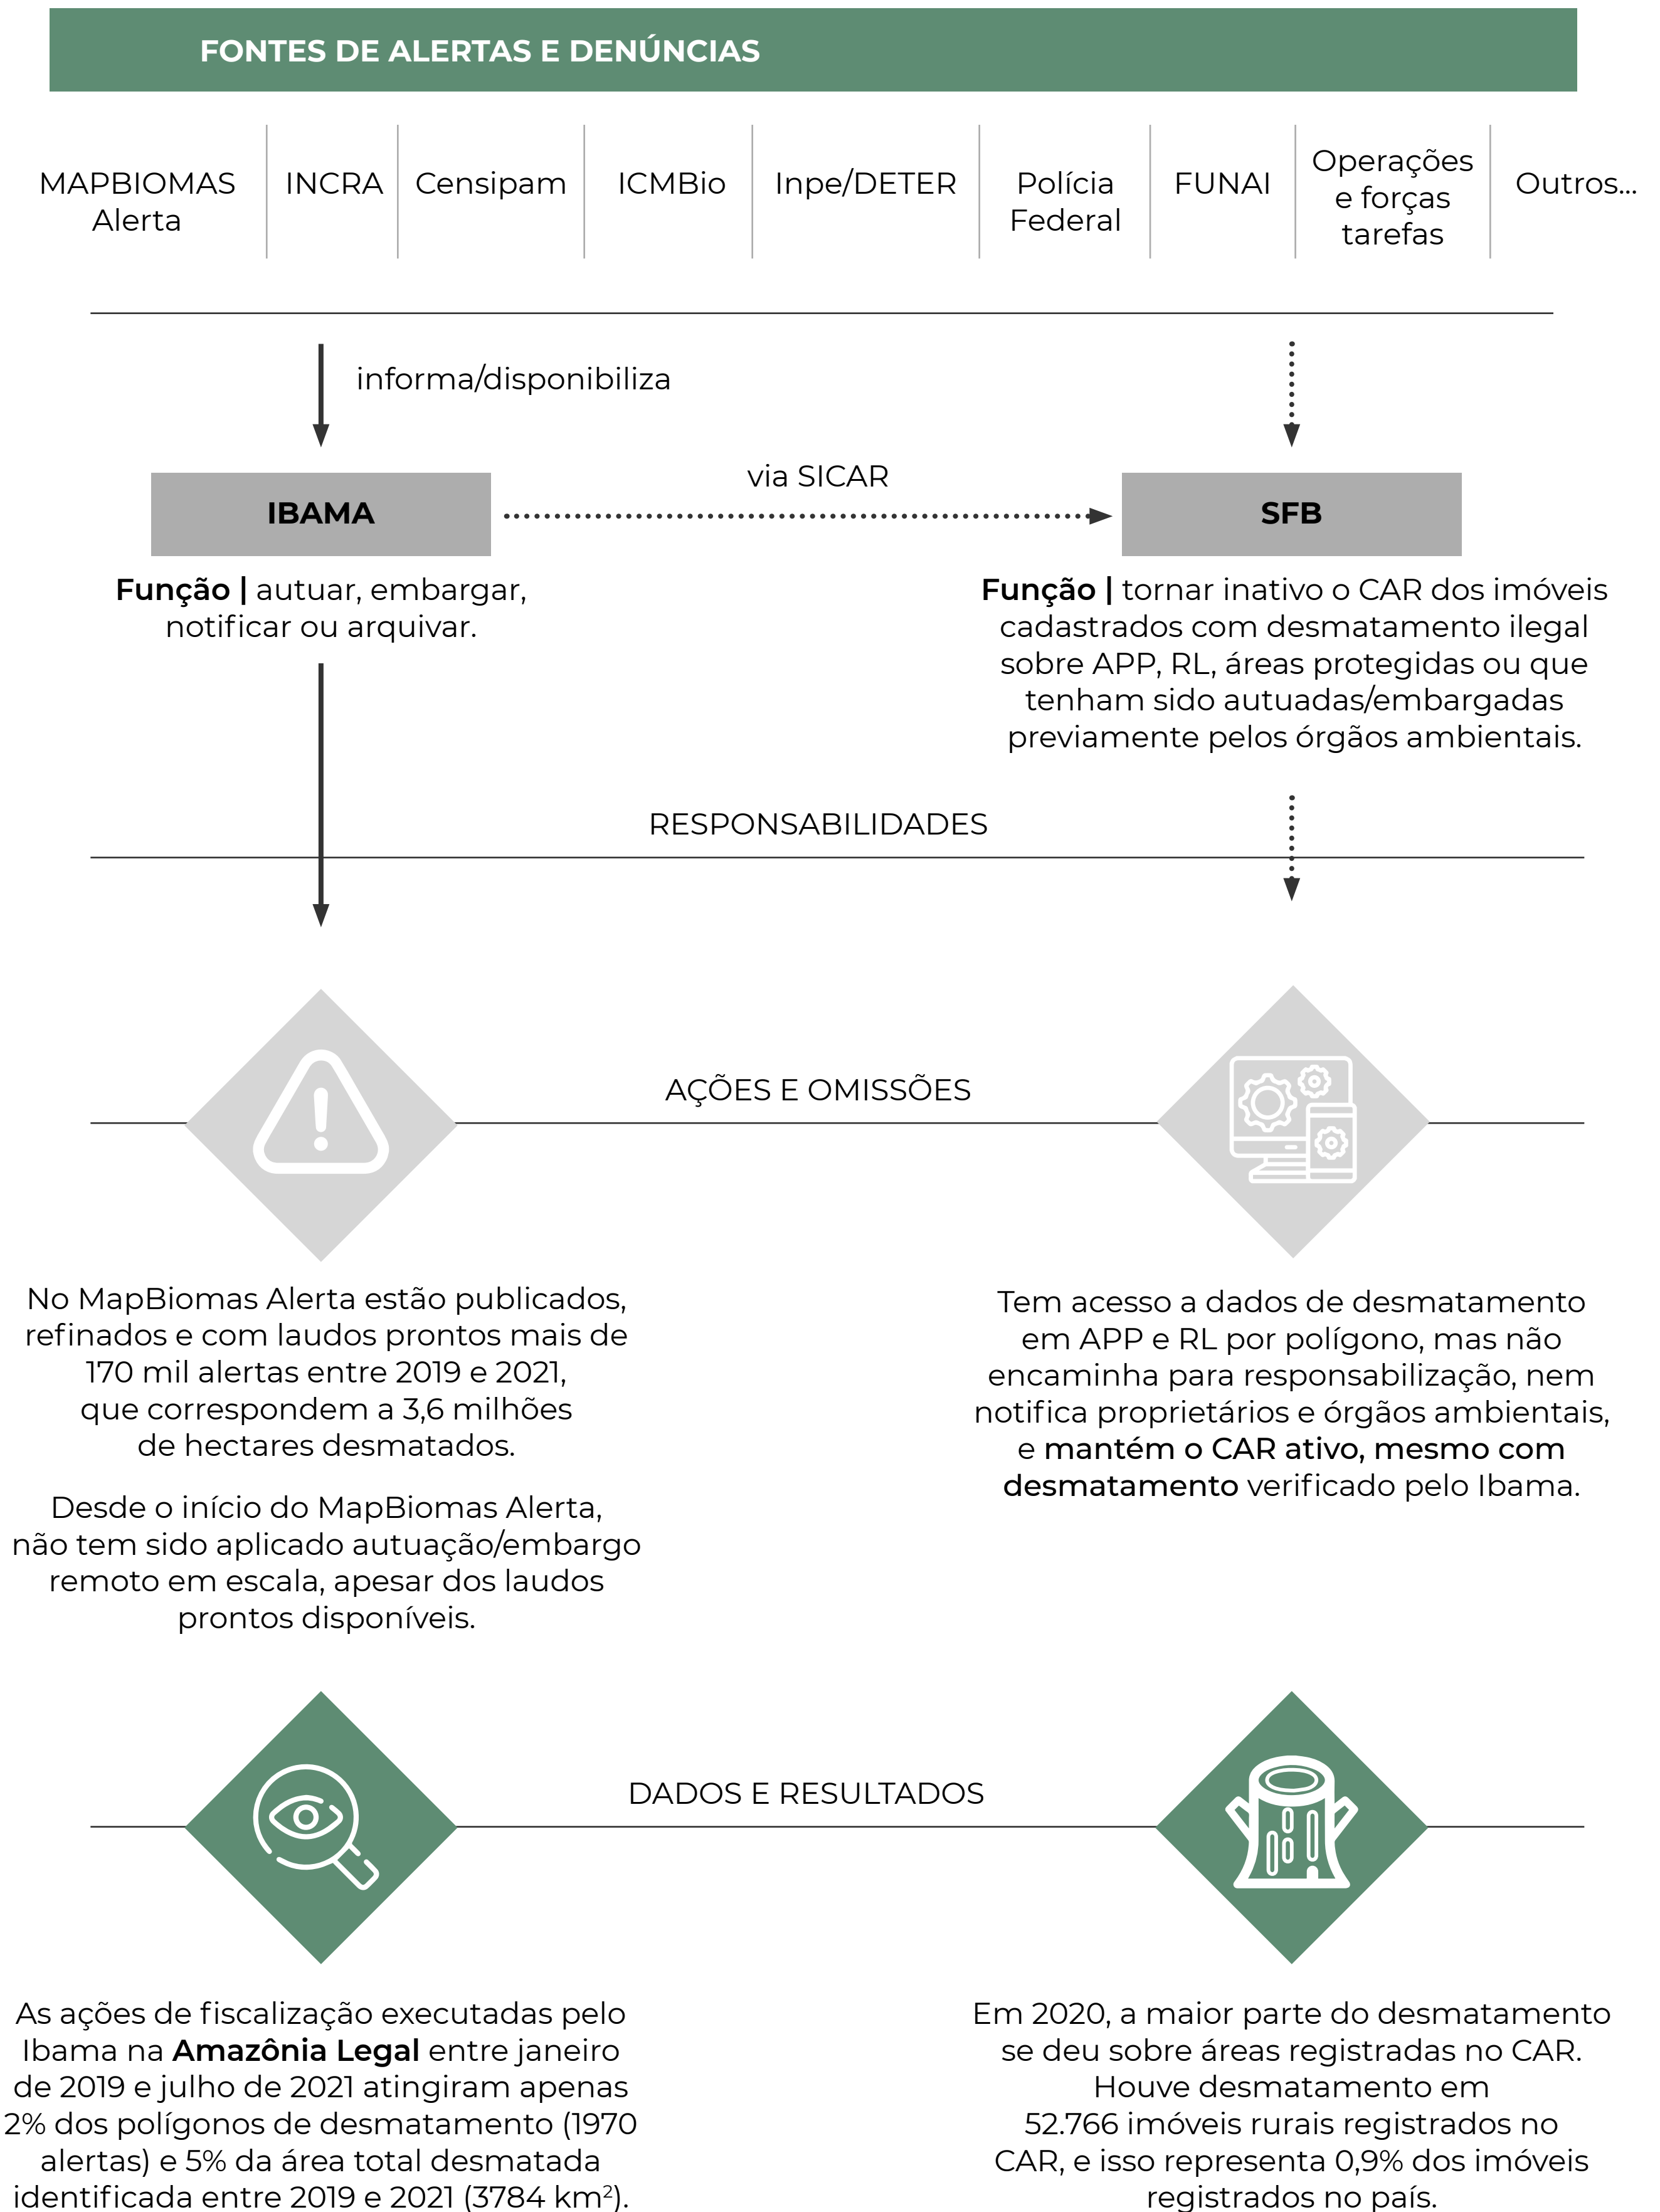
FONTES DE ALERTAS E DENÚNCIAS

MAPBIOMAS Alerta | INCRA | Censipam | ICMBio | Inpe/DETER | Polícia Federal | FUNAI | Operações e forças tarefas | Outros...

informa/disponibiliza

via SICAR

IBAMA

SFB

**Função |** autuar, embargar, notificar ou arquivar.

**Função |** tornar inativo o CAR dos imóveis cadastrados com desmatamento ilegal sobre APP, RL, áreas protegidas ou que tenham sido autuadas/embargadas previamente pelos órgãos ambientais.

RESPONSABILIDADES

AÇÕES E OMISSÕES

No MapBiomas Alerta estão publicados, refinados e com laudos prontos mais de 170 mil alertas entre 2019 e 2021, que correspondem a 3,6 milhões de hectares desmatados.

Desde o início do MapBiomas Alerta, não tem sido aplicado autuação/embargo remoto em escala, apesar dos laudos prontos disponíveis.

Tem acesso a dados de desmatamento em APP e RL por polígono, mas não encaminha para responsabilização, nem notifica proprietários e órgãos ambientais, e **mantém o CAR ativo, mesmo com desmatamento** verificado pelo Ibama.

DADOS E RESULTADOS

As ações de fiscalização executadas pelo Ibama na **Amazônia Legal** entre janeiro de 2019 e julho de 2021 atingiram apenas 2% dos polígonos de desmatamento (1970 alertas) e 5% da área total desmatada identificada entre 2019 e 2021 (3784 km$^2$).

Em 2020, a maior parte do desmatamento se deu sobre áreas registradas no CAR. Houve desmatamento em 52.766 imóveis rurais registrados no CAR, e isso representa 0,9% dos imóveis registrados no país.